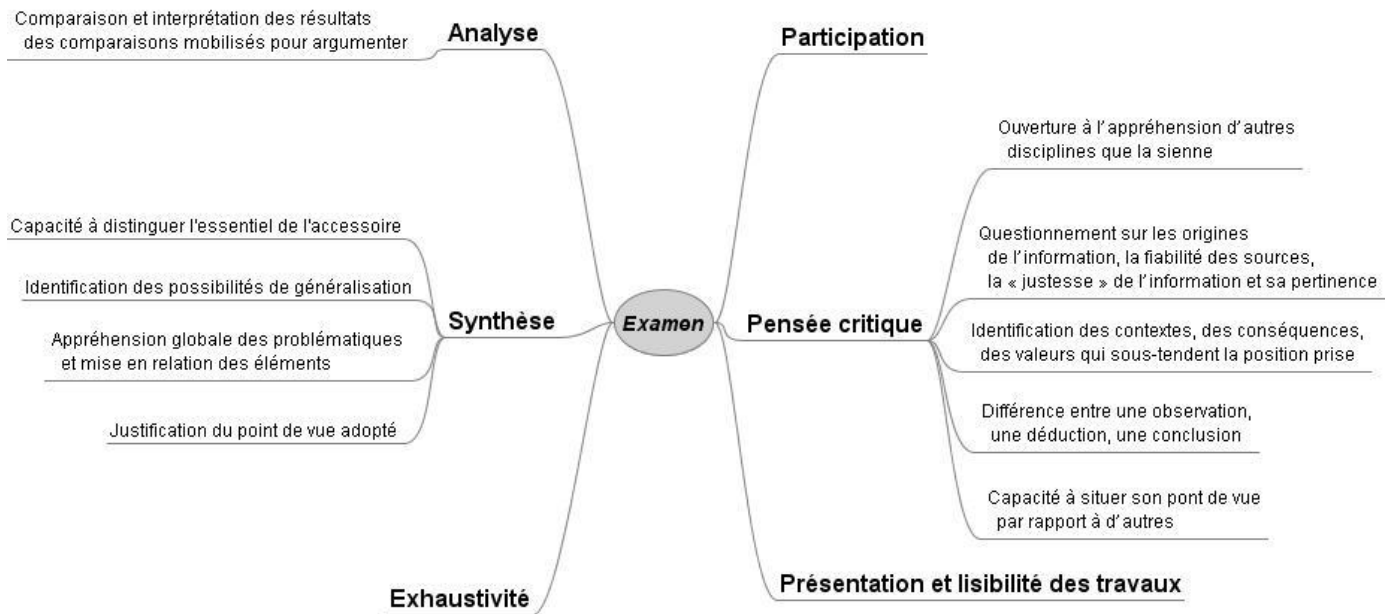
Examen

Analyse

Comparaison et interprétation des résultats des comparaisons mobilisés pour argumenter

Synthèse

Capacité à distinguer l'essentiel de l'accessoire

Identification des possibilités de généralisation

Appréhension globale des problématiques et mise en relation des éléments

Justification du point de vue adopté

Exhaustivité

Participation

Pensée critique

Ouverture à l'appréhension d'autres disciplines que la sienne

Questionnement sur les origines de l'information, la fiabilité des sources, la « justesse » de l'information et sa pertinence

Identification des contextes, des conséquences, des valeurs qui sous-tendent la position prise

Différence entre une observation, une déduction, une conclusion

Capacité à situer son pont de vue par rapport à d' autres

Présentation et lisibilité des travaux